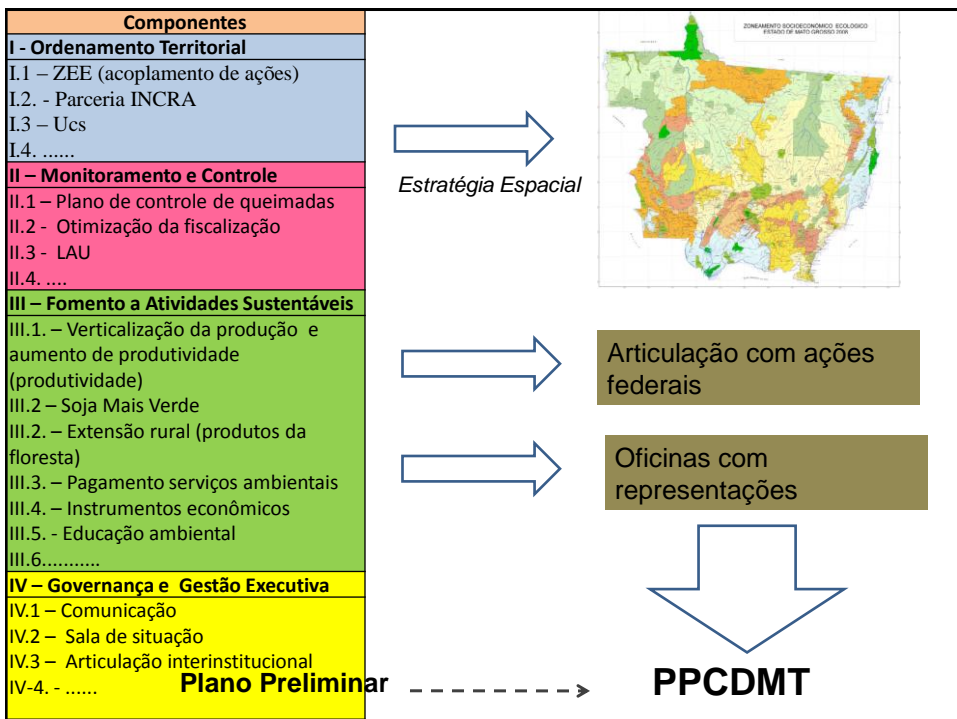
| Componentes |
|---|
| I - Ordenamento Territorial |
| I.1 – ZEE (acoplamento de ações) |
| I.2. - Parceria INCRA |
| I.3 – Ucs |
| I.4. ...... |
| II – Monitoramento e Controle |
| II.1 – Plano de controle de queimadas |
| II.2 - Otimização da fiscalização |
| II.3 - LAU |
| II.4. .... |
| III – Fomento a Atividades Sustentáveis |
| III.1. – Verticalização da produção e aumento de produtividade (produtividade) |
| III.2 – Soja Mais Verde |
| III.2. – Extensão rural (produtos da floresta) |
| III.3. – Pagamento serviços ambientais |
| III.4. – Instrumentos econômicos |
| III.5. - Educação ambiental |
| III.6........... |
| IV – Governança e Gestão Executiva |
| IV.1 – Comunicação |
| IV.2 – Sala de situação |
| IV.3 – Articulação interinstitucional |
| IV-4. - ...... |

ZONEAMENTO SOCIOECONÔMICO ECOLÓGICO
ESTADO DE MATO GROSSO 2008

Estratégia Espacial

Articulação com ações federais

Oficinas com representações

Plano Preliminar

PPCDMT